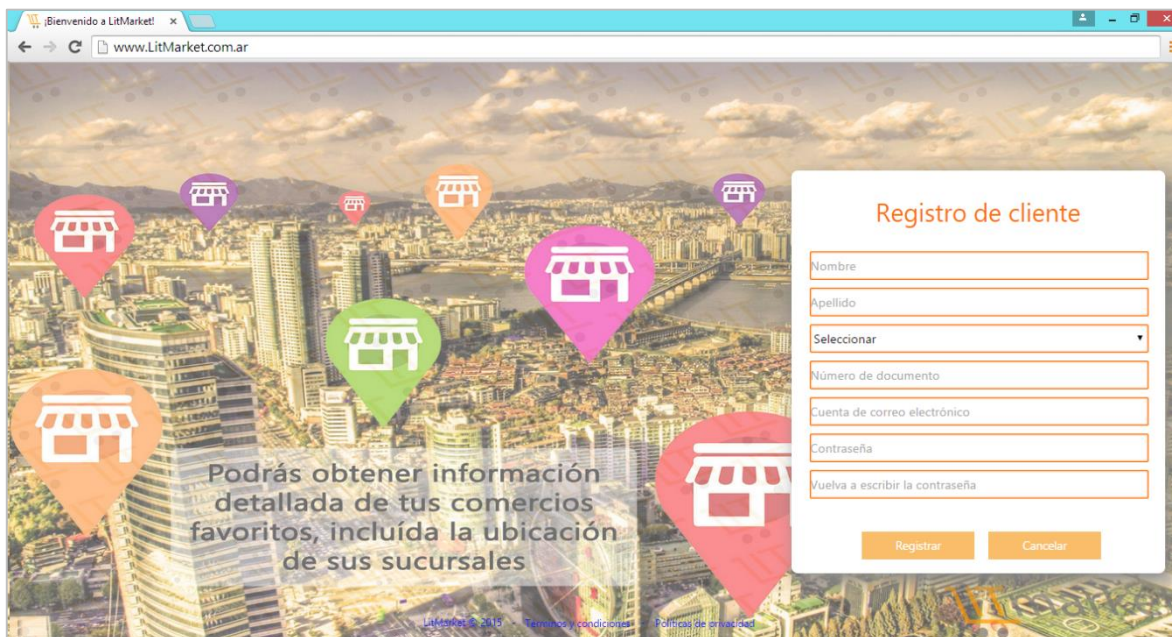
¡Bienvenido a LitMarket! ×

www.LitMarket.com.ar

Podrás obtener información detallada de tus comercios favoritos, incluída la ubicación de sus sucursales

Registro de cliente

Nombre

Apellido

Seleccionar

Número de documento

Cuenta de correo electrónico

Contraseña

Vuelva a escribir la contraseña

Registrar

Cancelar

LitMarket © 2015 Términos y condiciones Políticas de privacidad